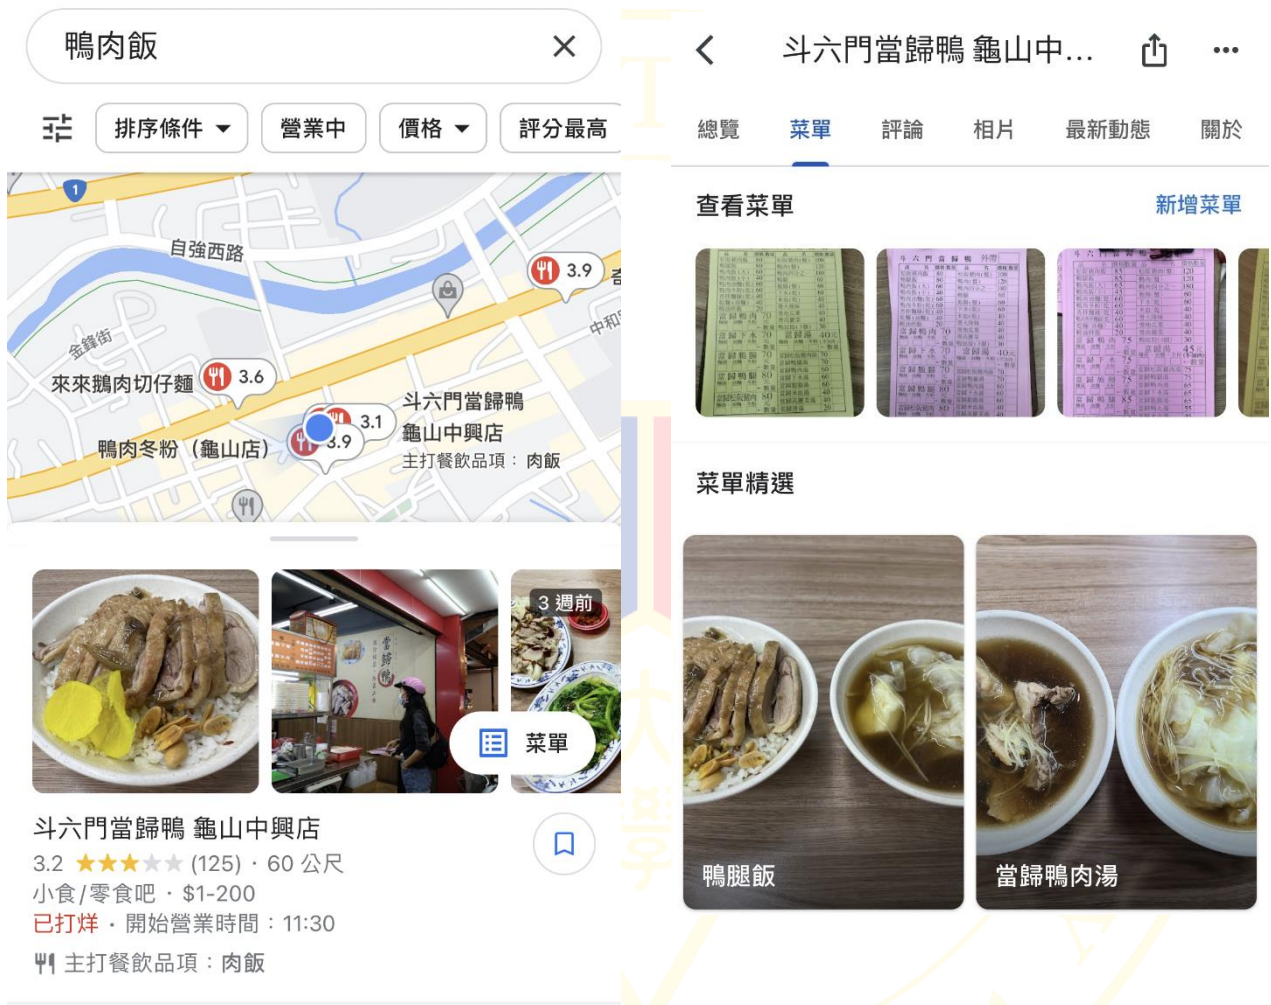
鴨肉飯

排序條件 營業中 價格 評分最高

1
自強西路
3.9
金鋒街
中和
來來鵝肉切仔麵 3.6
3.1
斗六門當歸鴨
鴨肉冬粉（龜山店）
3.9
龜山中興店
主打餐飲品項：肉飯

3 週前
菜單

斗六門當歸鴨 龜山中興店
3.2 (125) · 60 公尺
小食/零食吧 · $1-200
已打烊 · 開始營業時間：11:30
主打餐飲品項：肉飯

斗六門當歸鴨 龜山中...

總覽 菜單 評論 相片 最新動態 關於

查看菜單
新增菜單

菜單精選

鴨腿飯
當歸鴨肉湯